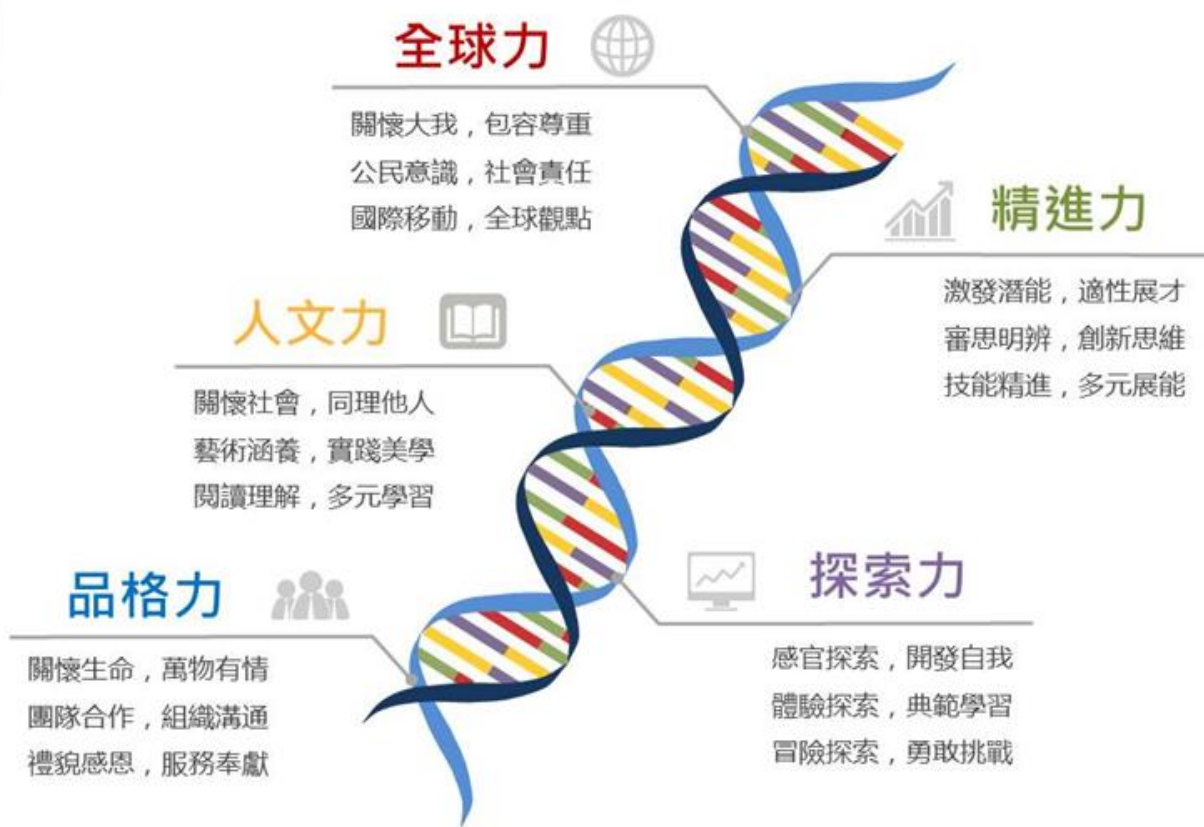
全球力

關懷大我，包容尊重
公民意識，社會責任
國際移動，全球觀點

精進力

激發潛能，適性展才
審思明辨，創新思維
技能精進，多元展能

人文力

關懷社會，同理他人
藝術涵養，實踐美學
閱讀理解，多元學習

探索力

感官探索，開發自我
體驗探索，典範學習
冒險探索，勇敢挑戰

品格力

關懷生命，萬物有情
團隊合作，組織溝通
禮貌感恩，服務奉獻